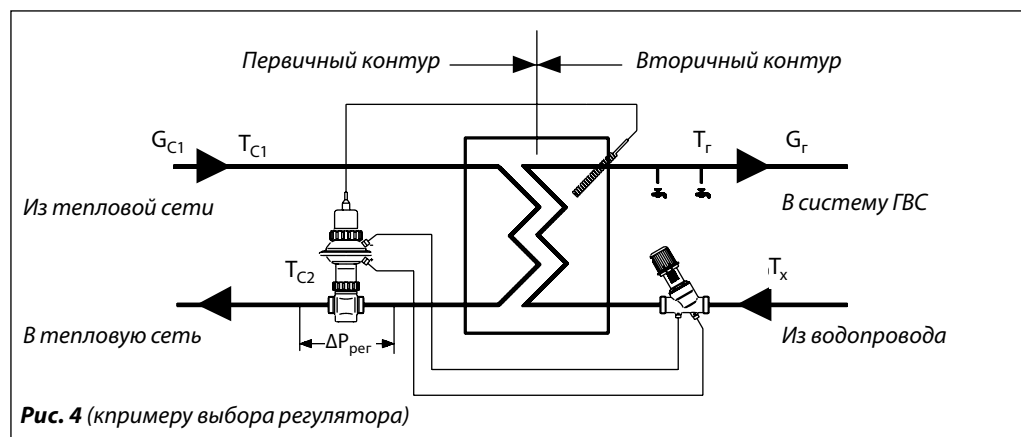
Первичный контур
Вторичный контур

$G_{C1}$ $T_{C1}$
$T_г$ $G_г$

Из тепловой сети
В систему ГВС

$T_{C2}$
$T_x$

В тепловую сеть
Из водопровода

$\Delta P_{рег}$

**Рис. 4** (кпримеру выбора регулятора)